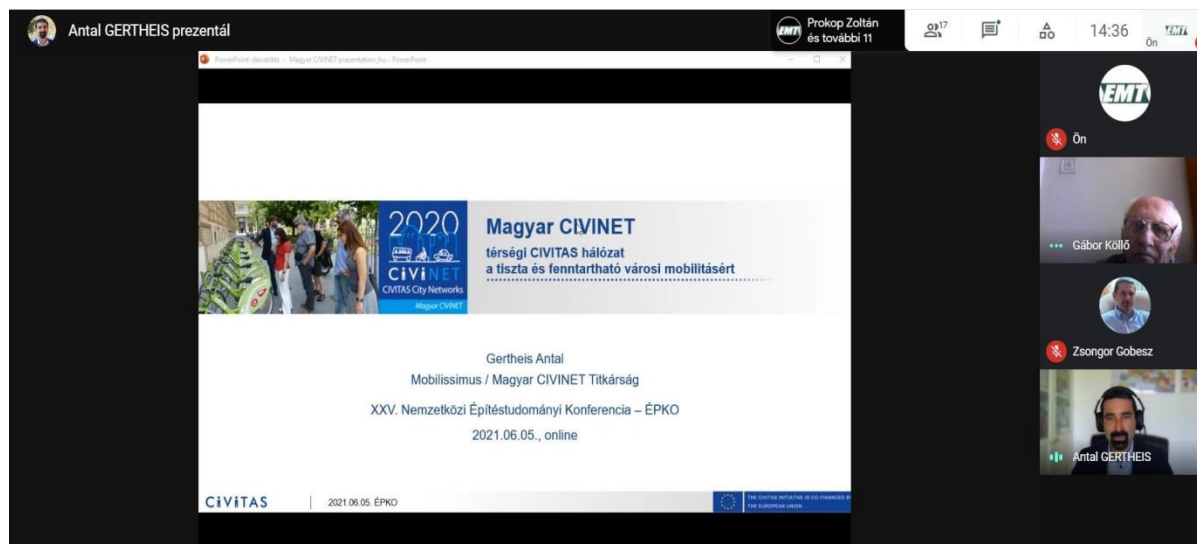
Antal GERTHEIS prezentál

Prokop Zoltán és további 11

17

14:36

Ön

PowerPoint diavetítés - Magyar CIVINET presentation_hu - PowerPoint

2020

CiViNET

CIVITAS City Networks

Magyar CIVINET

Magyar CIVINET

térségi CIVITAS hálózat a tiszta és fenntartható városi mobilitásért

Gertheis Antal

Mobilissimus / Magyar CIVINET Titkárság

XXV. Nemzetközi Építéstudományi Konferencia – ÉPKO

2021.06.05., online

CiViTAS

2021.06.05. ÉPKO

THE CIVITAS INITIATIVE IS CO-FINANCED BY THE EUROPEAN UNION

EMT

Ön

Gábor Köllő

Zsongor Gobesz

Antal GERTHEIS